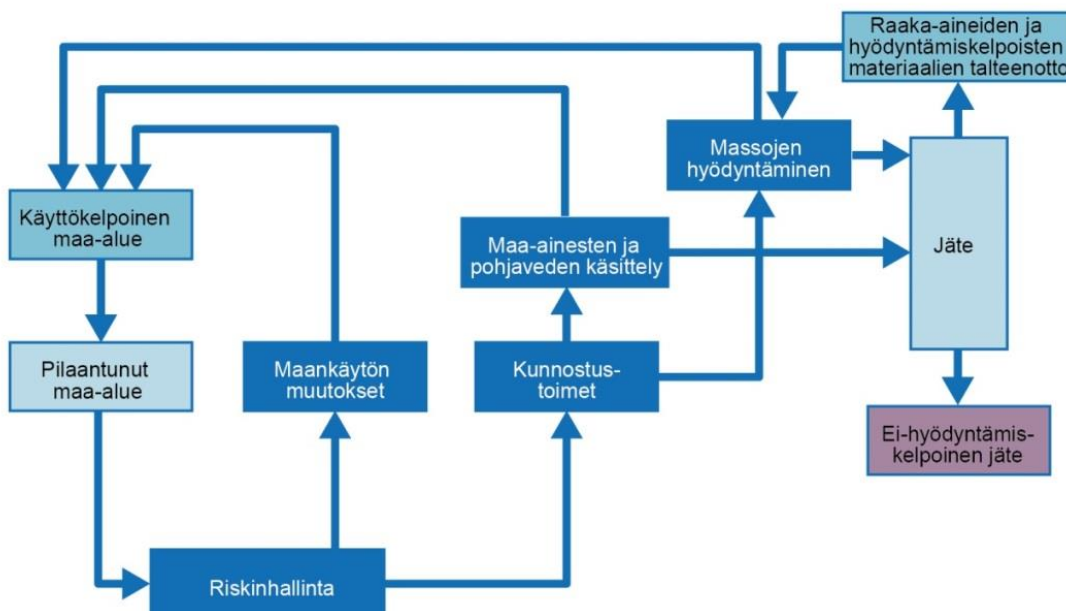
Raaka-aineiden ja hyödyntämiskelpoisten materiaalien talteenotto

Massojen hyödyntäminen

Käyttökelpoinen maa-alue

Maa-ainesten ja pohjaveden käsittely

Jäte

Pilaantunut maa-alue

Maankäytön muutokset

Kunnostus-toimet

Ei-hyödyntämis-kelpoinen jäte

Riskinhallinta